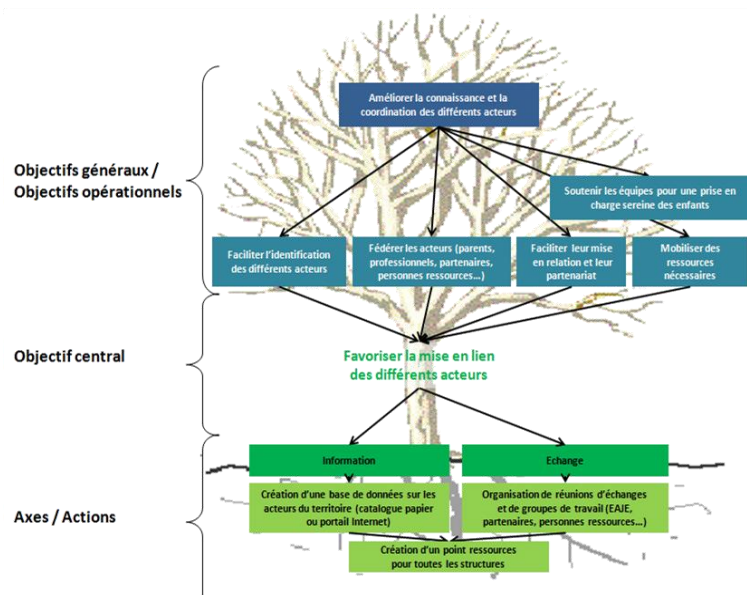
Objectifs généraux / Objectifs opérationnels

Améliorer la connaissance et la coordination des différents acteurs

Soutenir les équipes pour une prise en charge sereine des enfants

Faciliter l'identification des différents acteurs

Fédérer les acteurs (parents, professionnels, partenaires, personnes ressources…)

Faciliter leur mise en relation et leur partenariat

Mobiliser des ressources nécessaires

Objectif central

Favoriser la mise en lien des différents acteurs

Axes / Actions

Information

Echange

Création d'une base de données sur les acteurs du territoire (catalogue papier ou portail Internet)

Organisation de réunions d'échanges et de groupes de travail (EAJE, partenaires, personnes ressources…)

Création d'un point ressources pour toutes les structures